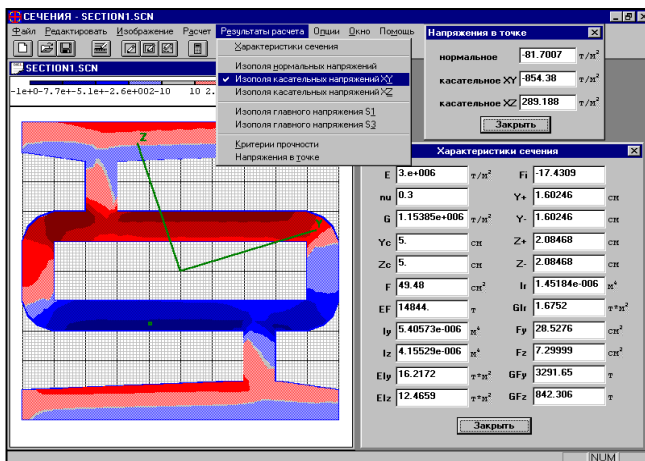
СЕЧЕНИЯ - SECTION1.SCN
Файл Редактировать Изображение Расчет Результаты расчета Опции Окно Помощь
SECTION1.SCN
-1e+0-7.7e+-5.1e+-2.6e+002-10 10 2
Характеристики сечения
Изополя нормальных напряжений
✔ Изополя касательных напряжений XY
Изополя касательных напряжений XZ
Изополя главного напряжения S1
Изополя главного напряжения S3
Критерии прочности
Напряжения в точке

Напряжения в точке
нормальное | -81.7007 | т/м$^2$
касательное XY | -854.38 | т/м$^2$
касательное XZ | 289.188 | т/м$^2$
Закрыть

Характеристики сечения

| | | | | | |
|---|---|---|---|---|---|
| E | 3.e+006 | т/м$^2$ | Fi | -17.4309 | |
| nu | 0.3 | | Y+ | 1.60246 | см |
| G | 1.15385e+006 | т/м$^2$ | Y- | 1.60246 | см |
| Yc | 5. | см | Z+ | 2.08468 | см |
| Zc | 5. | см | Z- | 2.08468 | см |
| F | 49.48 | см$^2$ | Ir | 1.45184e-006 | м$^4$ |
| EF | 14844. | т | GIr | 1.6752 | т*м$^2$ |
| Iy | 5.40573e-006 | м$^4$ | Fy | 28.5276 | см$^2$ |
| Iz | 4.15529e-006 | м$^4$ | Fz | 7.29999 | см$^2$ |
| EIy | 16.2172 | т*м$^2$ | GFy | 3291.65 | т |
| EIz | 12.4659 | т*м$^2$ | GFz | 842.306 | т |

Закрыть

Z
Y
NUM